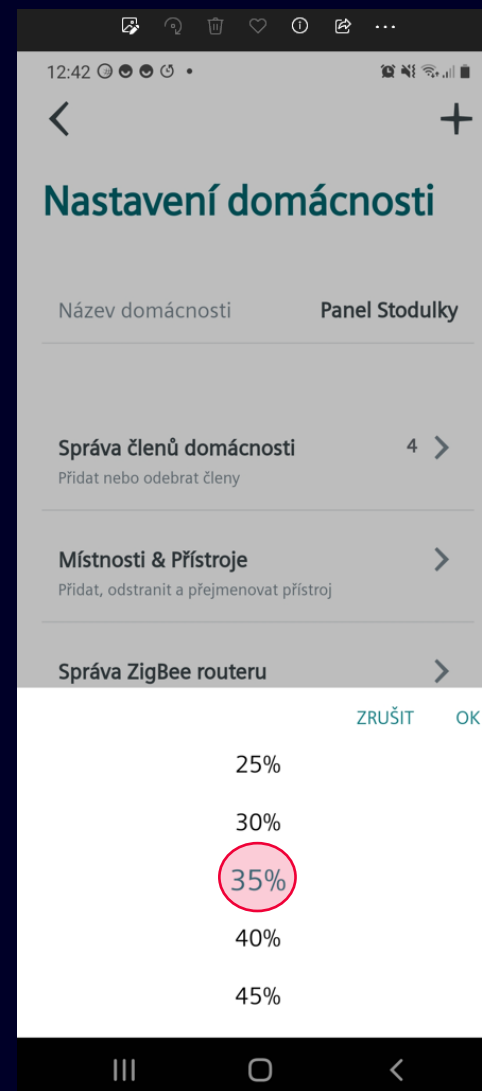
12:42

Nastavení domácnosti

Název domácnosti Panel Stodulky

Správa členů domácnosti 4
Přidat nebo odebrat členy

Místnosti & Přístroje
Přidat, odstranit a přejmenovat přístroj

Správa ZigBee routeru

ZRUŠIT OK

25%
30%
35%
40%
45%